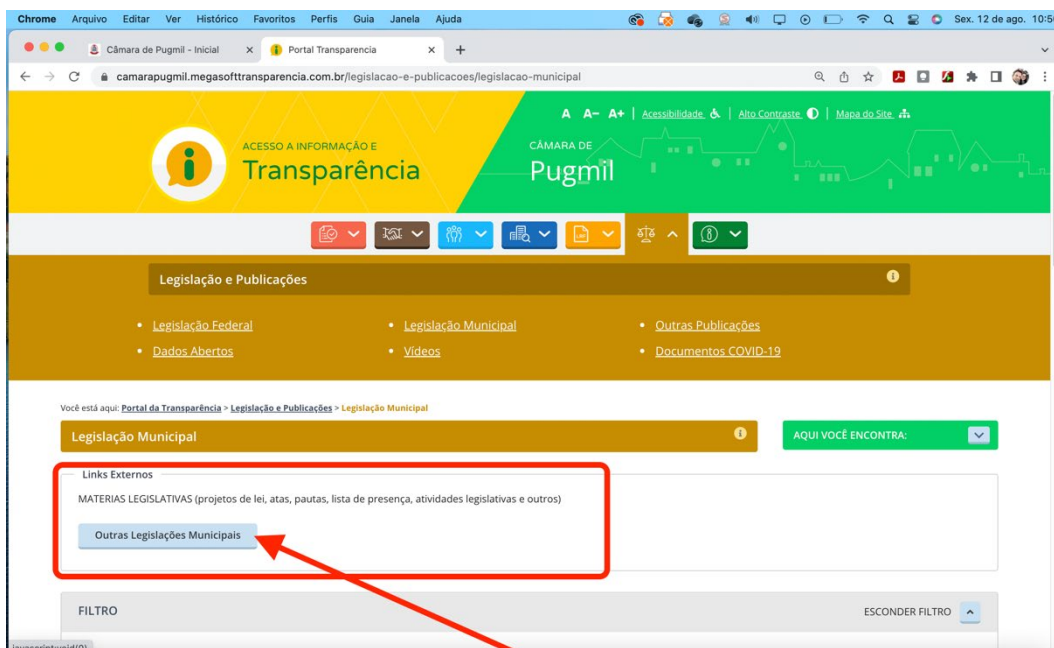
Chrome Arquivo Editar Ver Histórico Favoritos Perfis Guia Janela Ajuda

Sex. 12 de ago. 10:5

Câmara de Pugmil - Inicial

Portal Transparencia

camarapugmil.megasofttransparencia.com.br/legislacao-e-publicacoes/legislacao-municipal

A A- A+ | Acessibilidade | Alto Contraste | Mapa do Site

ACESSO A INFORMAÇÃO E
Transparência

CÂMARA DE
Pugmil

Legislação e Publicações

• Legislação Federal
• Dados Abertos
• Legislação Municipal
• Vídeos
• Outras Publicações
• Documentos COVID-19

Você está aqui: Portal da Transparência > Legislação e Publicações > Legislação Municipal

Legislação Municipal

AQUI VOCÊ ENCONTRA:

Links Externos

MATERIAS LEGISLATIVAS (projetos de lei, atas, pautas, lista de presença, atividades legislativas e outros)

Outras Legislações Municipais

FILTRO

ESCONDER FILTRO

javascript:void(0)